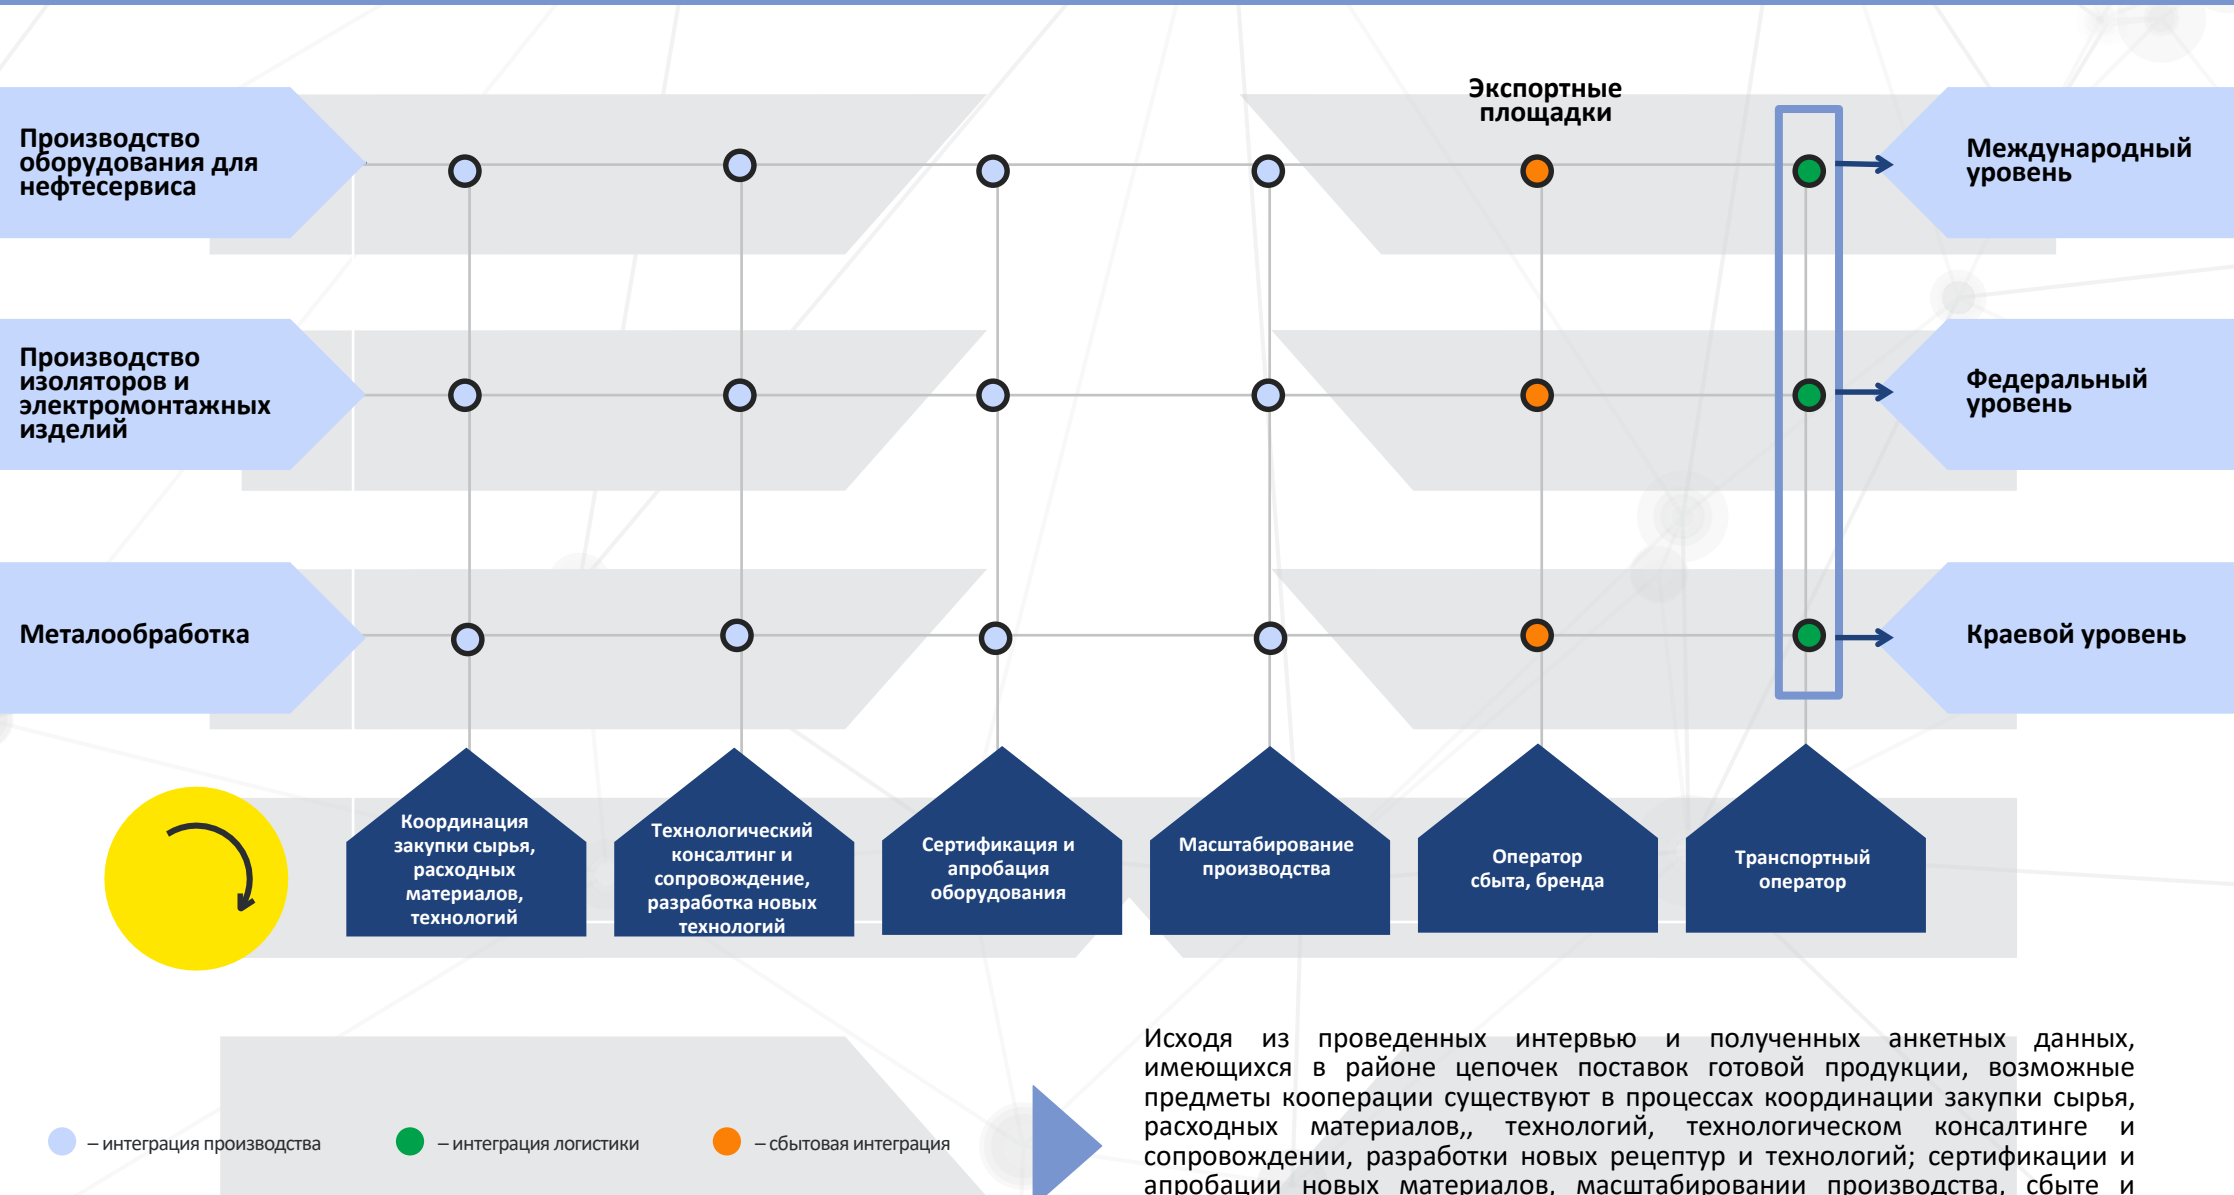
Производство оборудования для нефтесервиса

Производство изоляторов и электромонтажных изделий

Металообработка

Экспортные площадки

Международный уровень

Федеральный уровень

Краевой уровень

Координация закупки сырья, расходных материалов, технологий

Технологический консалтинг и сопровождение, разработка новых технологий

Сертификация и апробация оборудования

Масштабирование производства

Оператор сбыта, бренда

Транспортный оператор

– интеграция производства

– интеграция логистики

– сбытовая интеграция

Исходя из проведенных интервью и полученных анкетных данных, имеющихся в районе цепочек поставок готовой продукции, возможные предметы кооперации существуют в процессах координации закупки сырья, расходных материалов,, технологий, технологическом консалтинге и сопровождении, разработки новых рецептур и технологий; сертификации и апробации новых материалов, масштабировании производства, сбыте и